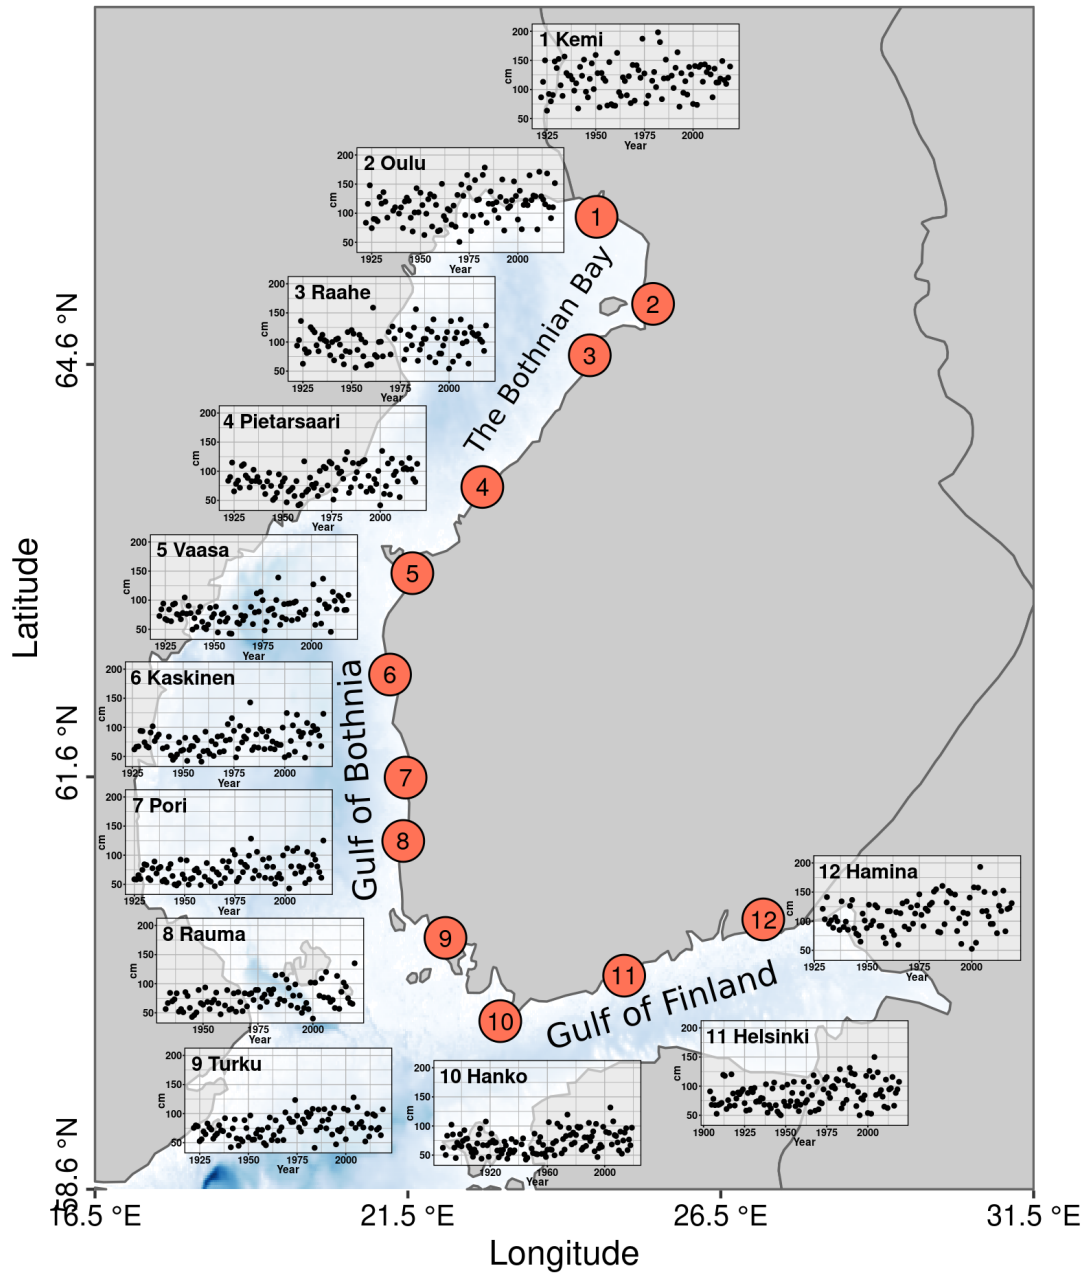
1 Kemi
200
150
100
50
cm
1925 1950 1975 2000
Year

2 Oulu
200
150
100
50
cm
1925 1950 1975 2000
Year

3 Raahe
200
150
100
50
cm
1925 1950 1975 2000
Year

4 Pietarsaari
200
150
100
50
cm
1925 1950 1975 2000
Year

5 Vaasa
200
150
100
50
cm
1925 1950 1975 2000
Year

6 Kaskinen
200
150
100
50
cm
1925 1950 1975 2000
Year

7 Pori
200
150
100
50
cm
1925 1950 1975 2000
Year

8 Rauma
200
150
100
50
cm
1950 1975 2000
Year

9 Turku
200
150
100
50
cm
1925 1950 1975 2000
Year

10 Hanko
200
150
100
50
cm
1920 1960 2000
Year

11 Helsinki
200
150
100
50
cm
1900 1925 1950 1975 2000
Year

12 Hamina
200
150
100
50
cm
1925 1950 1975 2000
Year

The Bothnian Bay
Gulf of Bothnia
Gulf of Finland

1
2
3
4
5
6
7
8
9
10
11
12

64.6 °N
61.6 °N
58.6 °N
Latitude

16.5 °E
21.5 °E
26.5 °E
31.5 °E
Longitude